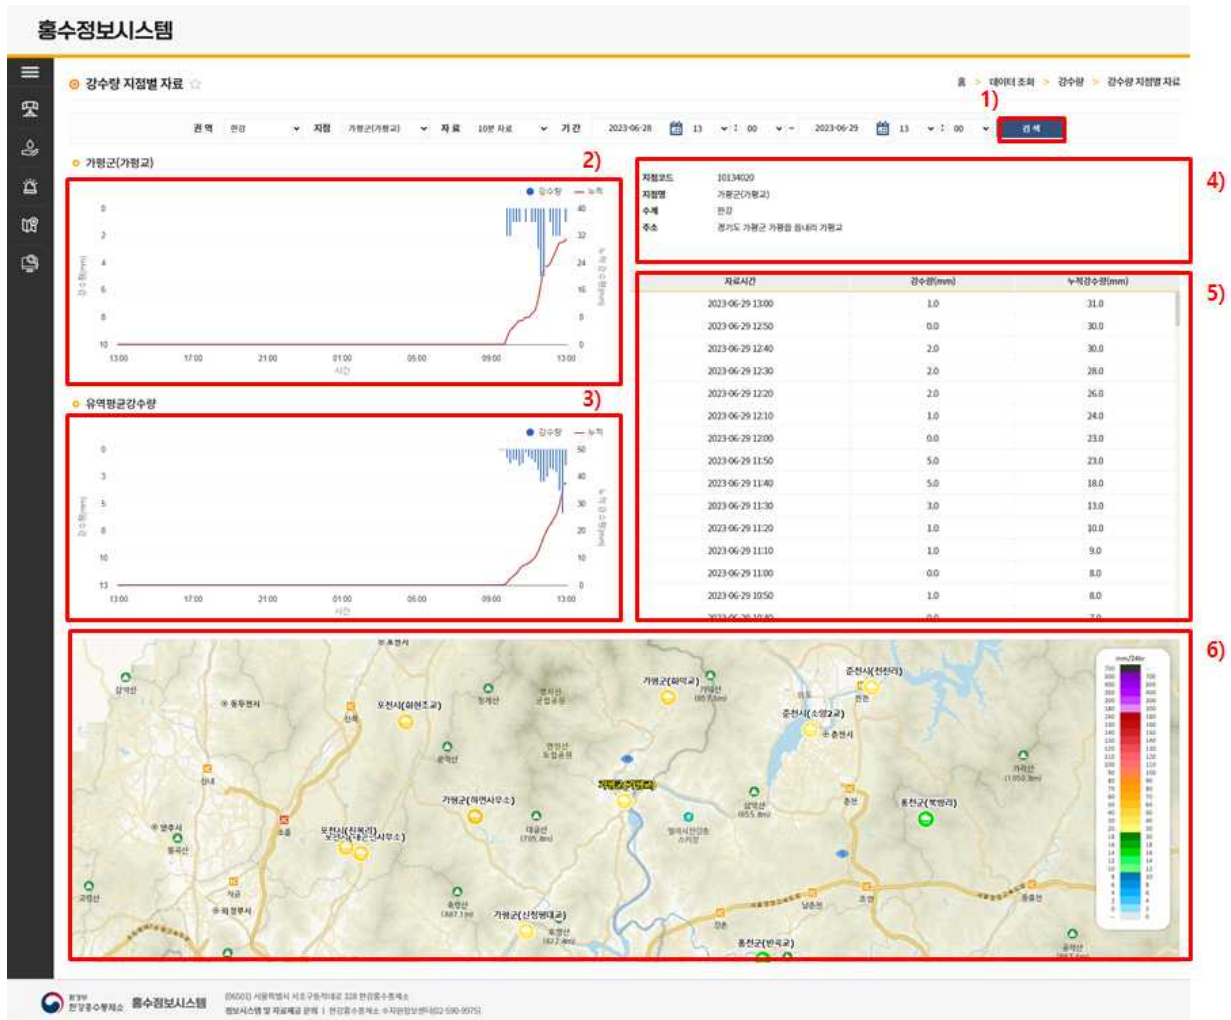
홍수정보시스템

강수량 지점별 자료

홈 > 데이터 조회 > 강수량 > 강수량 지점별 자료

1)

권역 한강 지점 가평군(가평교) 자료 10분 자료 기간 2023-06-28 13 : 00 ~ 2023-06-29 13 : 00 검색

가평군(가평교)

2)

● 강수량 — 누적

| 지점코드 | 10134020 |
|---|---|
| 지점명 | 가평군(가평교) |
| 수계 | 한강 |
| 주소 | 경기도 가평군 가평읍 읍내리 가평교 |

4)

유역평균강수량

3)

● 강수량 — 누적

| 자료시간 | 강수량(mm) | 누적강수량(mm) |
|---|---|---|
| 2023-06-29 13:00 | 1.0 | 31.0 |
| 2023-06-29 12:50 | 0.0 | 30.0 |
| 2023-06-29 12:40 | 2.0 | 30.0 |
| 2023-06-29 12:30 | 2.0 | 28.0 |
| 2023-06-29 12:20 | 2.0 | 26.0 |
| 2023-06-29 12:10 | 1.0 | 24.0 |
| 2023-06-29 12:00 | 0.0 | 23.0 |
| 2023-06-29 11:50 | 5.0 | 23.0 |
| 2023-06-29 11:40 | 5.0 | 18.0 |
| 2023-06-29 11:30 | 3.0 | 13.0 |
| 2023-06-29 11:20 | 1.0 | 10.0 |
| 2023-06-29 11:10 | 1.0 | 9.0 |
| 2023-06-29 11:00 | 0.0 | 8.0 |
| 2023-06-29 10:50 | 1.0 | 8.0 |

5)

6)

춘천시(신천리) 가평군(화악교) 포천시(이현조교) 춘천시(소양2교) 가평군(하면사무소) 가평군(가평교) 홍천군(북방리) 포천시(진목리) 가평군(신청평대교) 홍천군(반곡교)

mm/24hr

환경부 한강홍수통제소 홍수정보시스템
(06501) 서울특별시 서초구 반포대로 328 한강홍수통제소
정보시스템 및 자료제공 문의 | 한강홍수통제소 수자원정보센터(02-590-9975)